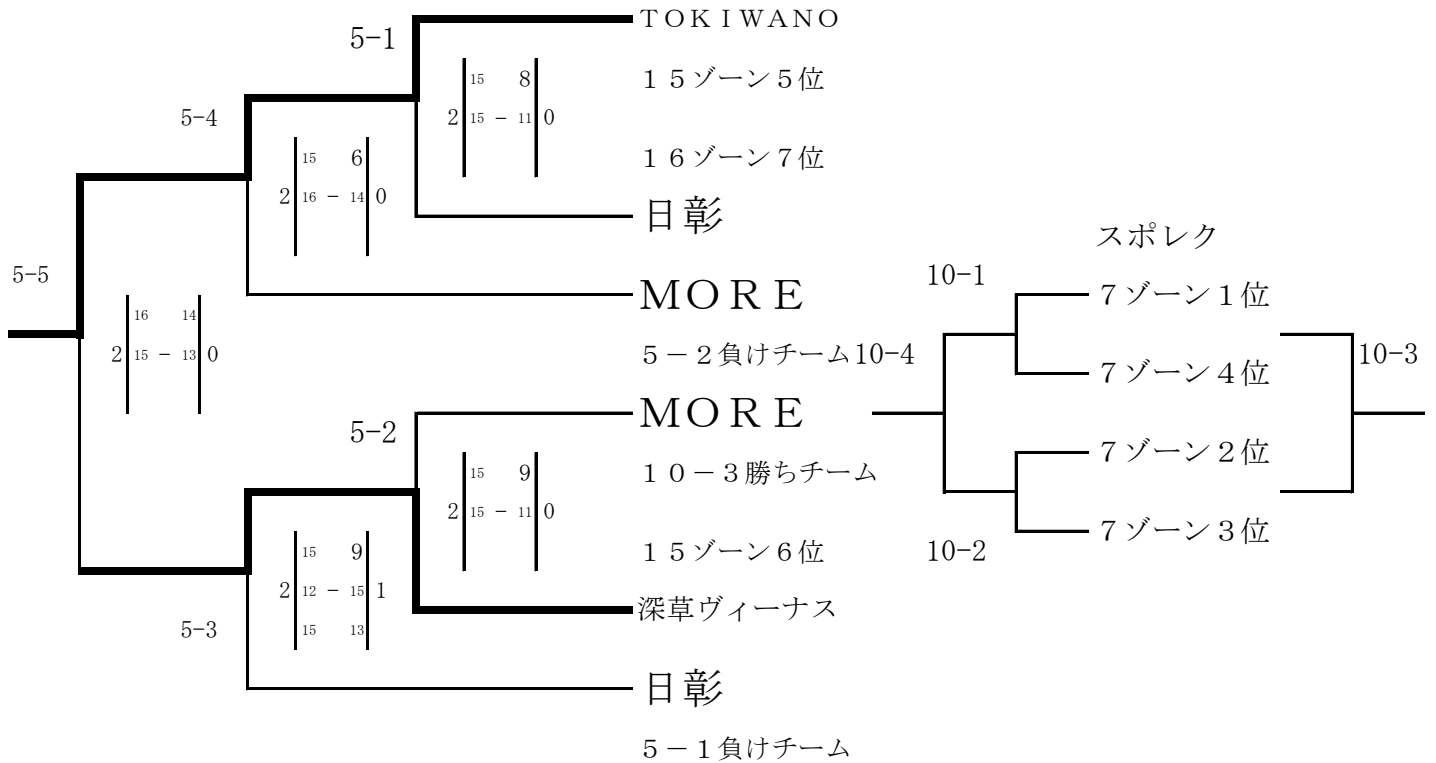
5-1

TOKIWANO

１５ゾーン５位

15 8
2 15 − 11 0

5-4

15 6
2 16 − 14 0

１６ゾーン７位

日彰

スポレク

5-5

MORE

10-1

７ゾーン１位

16 14
2 15 − 13 0

５−２負けチーム10-4

７ゾーン４位

10-3

MORE

5-2

７ゾーン２位

15 9
2 15 − 11 0

１０−３勝ちチーム

15 9
2 12 − 15 1
15 13

１５ゾーン６位

10-2

７ゾーン３位

深草ヴィーナス

5-3

日彰

５−１負けチーム